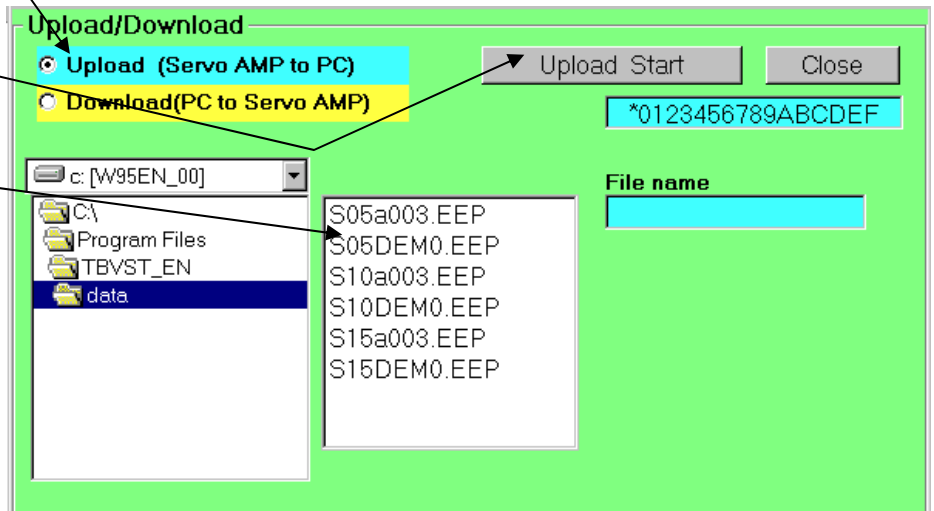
Upload/Download

Upload (Servo AMP to PC)

Download(PC to Servo AMP)

Upload Start

Close

*0123456789ABCDEF

c: [W95EN_00]

C:\
Program Files
TBVST_EN
data

S05a003.EEP
S05DEM0.EEP
S10a003.EEP
S10DEM0.EEP
S15a003.EEP
S15DEM0.EEP

File name